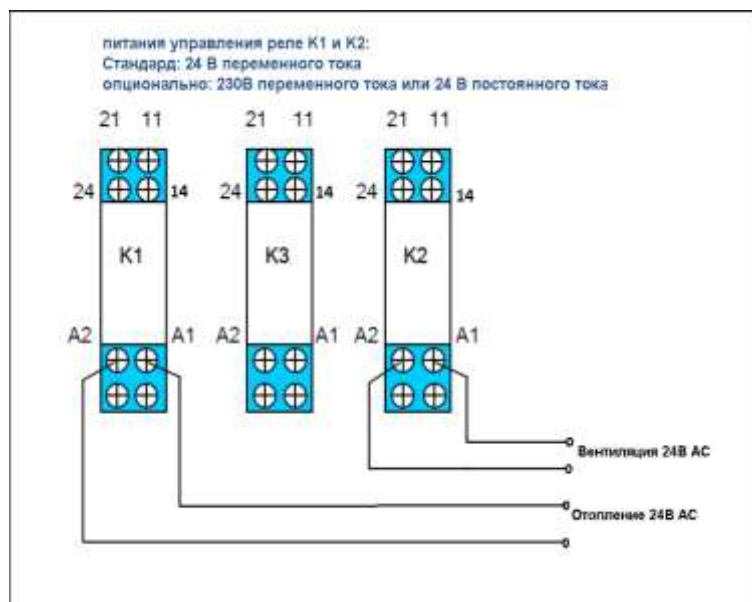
питания управления реле K1 и K2:
Стандард: 24 В переменного тока
опционально: 230В переменного тока или 24 В постоянного тока

21 11
24 14
K1
A2 A1

21 11
24 14
K3
A2 A1

21 11
24 14
K2
A2 A1

Вентиляция 24В АС

Отопление 24В АС